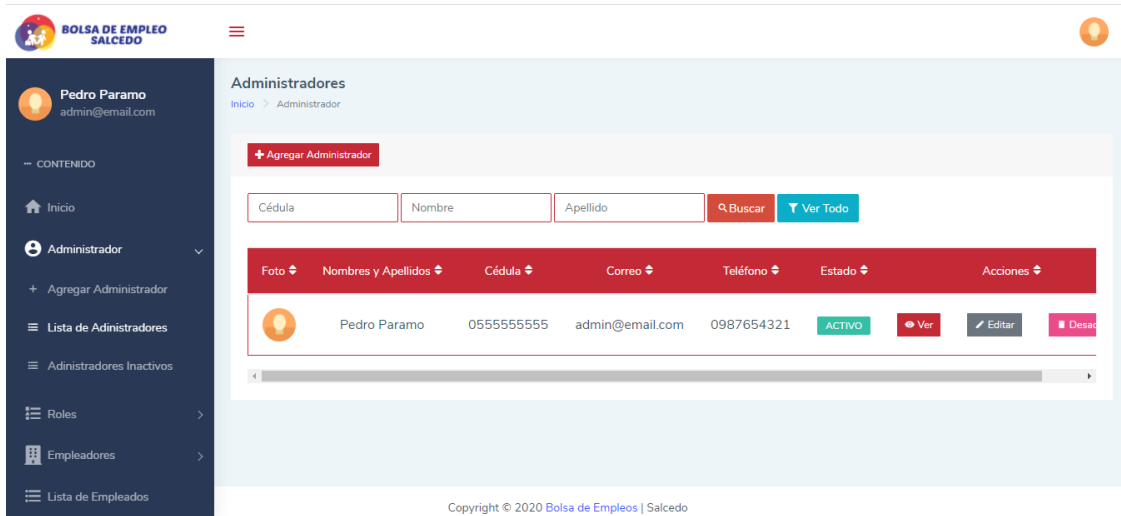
BOLSA DE EMPLEO SALCEDO

Pedro Paramo
admin@email.com

CONTENIDO

Inicio

Administrador

+ Agregar Administrador

Lista de Adistradores

Adinistradores Inactivos

Roles

Empleadores

Lista de Empleados

Administradores
Inicio > Administrador

+ Agregar Administrador

Cédula | Nombre | Apellido | Buscar | Ver Todo

| Foto | Nombres y Apellidos | Cédula | Correo | Teléfono | Estado | Acciones |
|---|---|---|---|---|---|---|
| | Pedro Paramo | 0555555555 | admin@email.com | 0987654321 | ACTIVO | Ver Editar Desac |

Copyright © 2020 Bolsa de Empleos | Salcedo